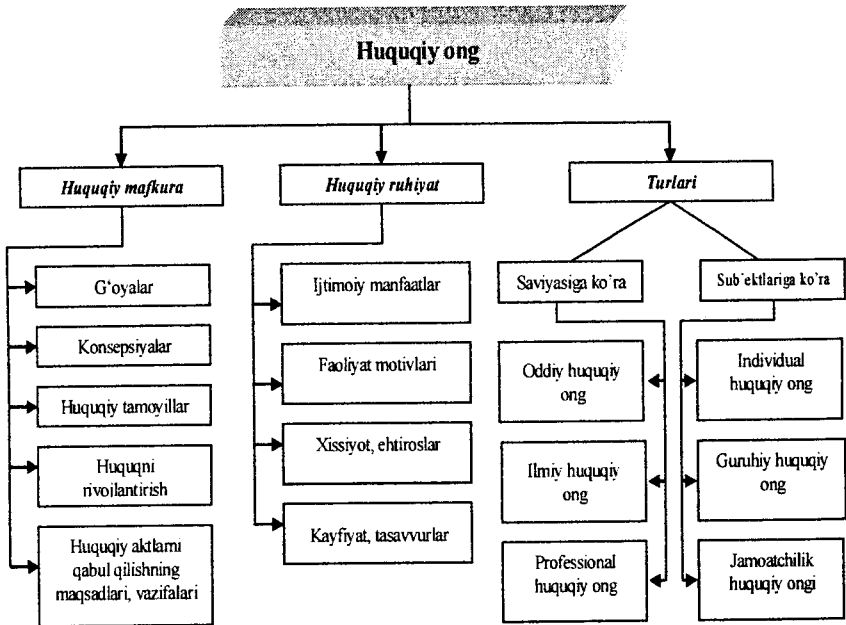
Huquqiy ong

Huquqiy mafkura

G'oyalar

Konsepsiyalar

Huquqiy tamoyillar

Huquqni rivoilantirish

Huquqiy aktlarni qabul qilishning maqsadlari, vazifalari

Huquqiy ruhiyat

Ijtimoiy manfaatlar

Faoliyat motivlari

Xissiyot, ehtiroslar

Kayfiyat, tasavvurlar

Turlari

Saviyasiga ko'ra

Sub'ektlariga ko'ra

Oddiy huquqiy ong

Ilmiy huquqiy ong

Professional huquqiy ong

Individual huquqiy ong

Guruhiy huquqiy ong

Jamoatchilik huquqiy ongi